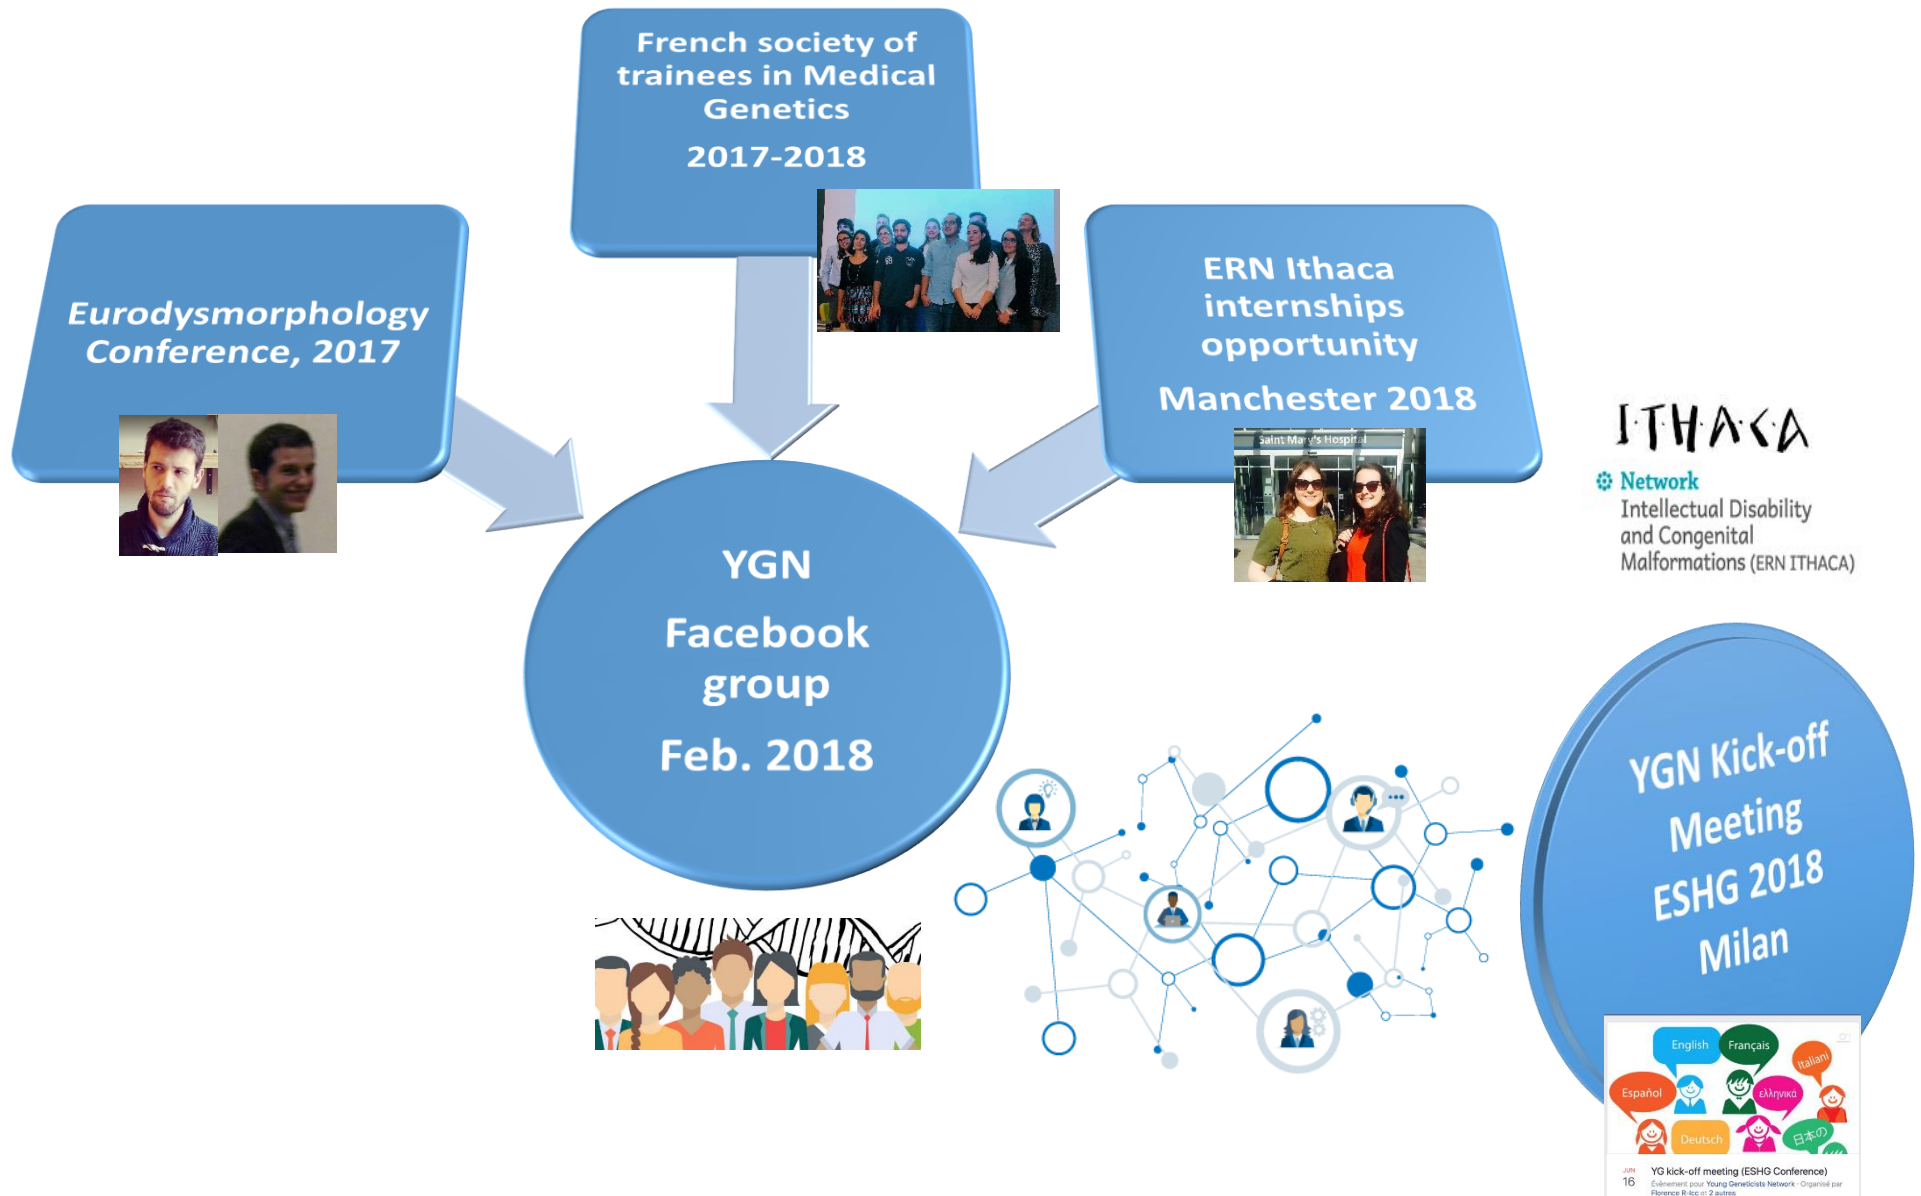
French society of trainees in Medical Genetics

2017-2018

Eurodysmorphology Conference, 2017

ERN Ithaca internships opportunity

Manchester 2018

Saint Mary's Hospital

ITHACA

Network

Intellectual Disability and Congenital Malformations (ERN ITHACA)

YGN

Facebook group

Feb. 2018

YGN Kick-off Meeting ESHG 2018 Milan

English Français Italiani Español ελληνικά Deutsch 日本の

JUN 16

YG kick-off meeting (ESHG Conference)

Événement pour Young Geneticists Network · Organisé par Florence R-lcc et 2 autres